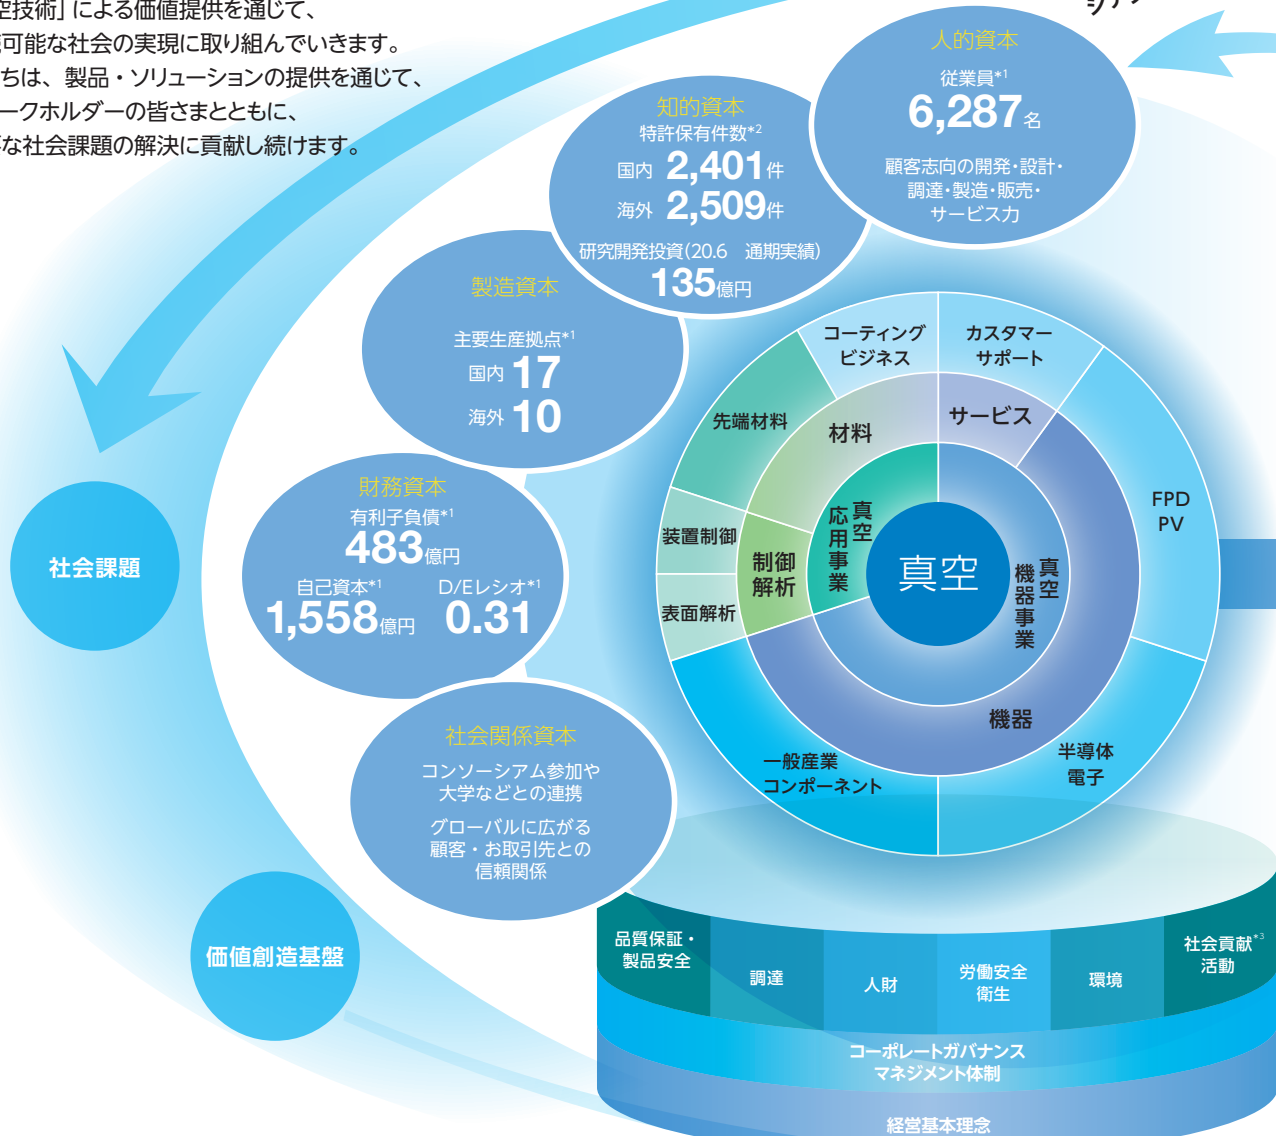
空技術」による価値提供を通じて、
可能な社会の実現に取り組んでいきます。
ちは、製品・ソリューションの提供を通じて、
ークホルダーの皆さまとともに、
な社会課題の解決に貢献し続けます。

人的資本
従業員$^{*1}$
6,287名
顧客志向の開発・設計・調達・製造・販売・サービス力

知的資本
特許保有件数$^{*2}$
国内 2,401件
海外 2,509件
研究開発投資(20.6 通期実績)
135億円

製造資本
主要生産拠点$^{*1}$
国内 17
海外 10

財務資本
有利子負債$^{*1}$
483億円
自己資本$^{*1}$
1,558億円
D/Eレシオ$^{*1}$
0.31

社会関係資本
コンソーシアム参加や大学などとの連携
グローバルに広がる顧客・お取引先との信頼関係

社会課題

価値創造基盤

コーティングビジネス
カスタマーサポート
先端材料
材料
サービス
FPD PV
装置制御
制御解析
真空応用事業
真空
真空機器事業
表面解析
機器
一般産業コンポーネント
半導体電子

品質保証・製品安全
調達
人財
労働安全衛生
環境
社会貢献$^{*3}$活動
コーポレートガバナンス
マネジメント体制
経営基本理念